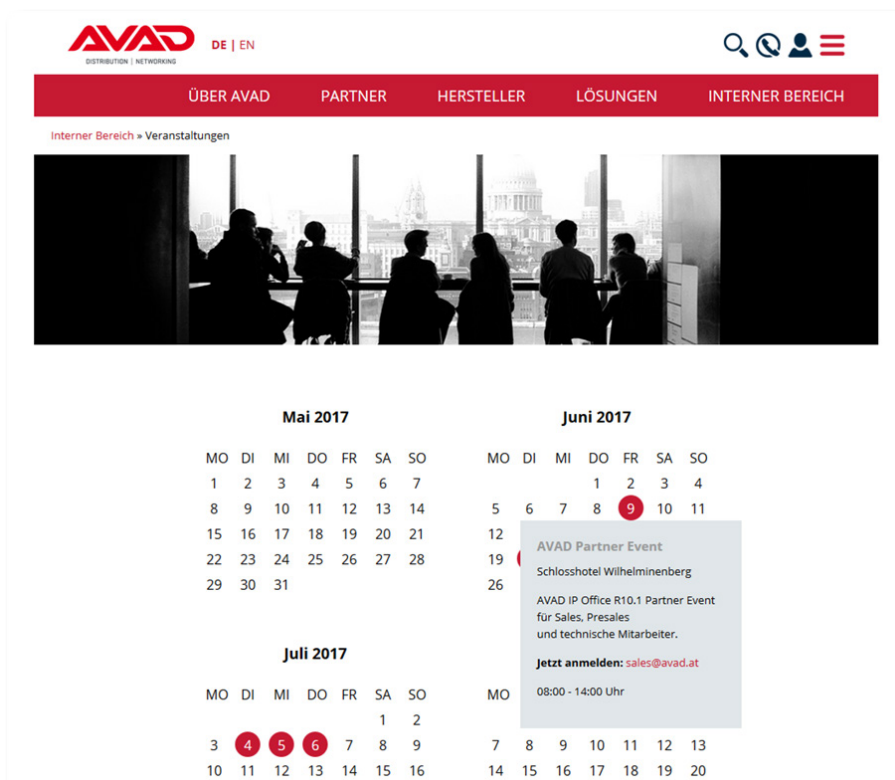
AVAD
DISTRIBUTION | NETWORKING

DE | EN

ÜBER AVAD PARTNER HERSTELLER LÖSUNGEN INTERNER BEREICH

Interner Bereich » Veranstaltungen

Mai 2017

| MO | DI | MI | DO | FR | SA | SO |
|---|---|---|---|---|---|---|
| 1 | 2 | 3 | 4 | 5 | 6 | 7 |
| 8 | 9 | 10 | 11 | 12 | 13 | 14 |
| 15 | 16 | 17 | 18 | 19 | 20 | 21 |
| 22 | 23 | 24 | 25 | 26 | 27 | 28 |
| 29 | 30 | 31 | | | | |

Juni 2017

| MO | DI | MI | DO | FR | SA | SO |
|---|---|---|---|---|---|---|
| | | | 1 | 2 | 3 | 4 |
| 5 | 6 | 7 | 8 | 9 | 10 | 11 |
| 12 | | | | | | |
| 19 | | | | | | |
| 26 | | | | | | |

AVAD Partner Event

Schlosshotel Wilhelminenberg

AVAD IP Office R10.1 Partner Event für Sales, Presales und technische Mitarbeiter.

Jetzt anmelden: sales@avad.at

08:00 - 14:00 Uhr

Juli 2017

| MO | DI | MI | DO | FR | SA | SO |
|---|---|---|---|---|---|---|
| | | | | | 1 | 2 |
| 3 | 4 | 5 | 6 | 7 | 8 | 9 |
| 10 | 11 | 12 | 13 | 14 | 15 | 16 |

| MO | | | | | | |
|---|---|---|---|---|---|---|
| 7 | 8 | 9 | 10 | 11 | 12 | 13 |
| 14 | 15 | 16 | 17 | 18 | 19 | 20 |